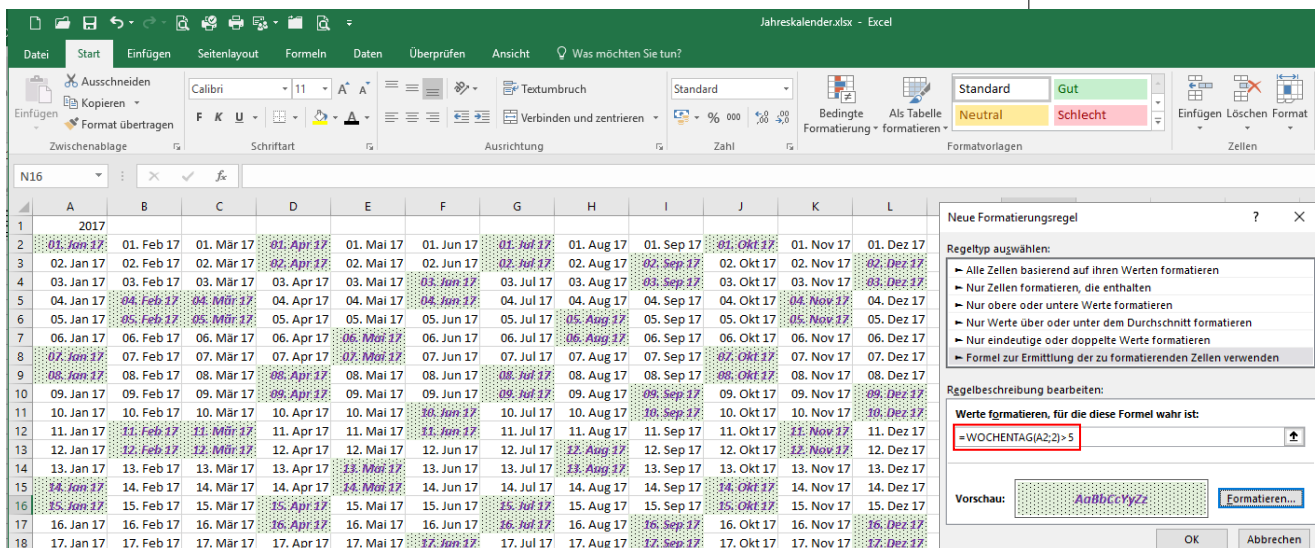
Jahreskalender.xlsx - Excel

Datei Start Einfügen Seitenlayout Formeln Daten Überprüfen Ansicht Was möchten Sie tun?

Einfügen Ausschneiden Kopieren Format übertragen Zwischenablage
Calibri 11 F K U Schriftart
Textumbruch Verbinden und zentrieren Ausrichtung
Standard % 000 Zahl
Bedingte Formatierung Als Tabelle formatieren
Standard Gut Neutral Schlecht Formatvorlagen
Einfügen Löschen Format Zellen

N16 fx

| | A | B | C | D | E | F | G | H | I | J | K | L |
|---|---|---|---|---|---|---|---|---|---|---|---|---|
| 1 | 2017 | | | | | | | | | | | |
| 2 | 01. Jan 17 | 01. Feb 17 | 01. Mär 17 | 01. Apr 17 | 01. Mai 17 | 01. Jun 17 | 01. Jul 17 | 01. Aug 17 | 01. Sep 17 | 01. Okt 17 | 01. Nov 17 | 01. Dez 17 |
| 3 | 02. Jan 17 | 02. Feb 17 | 02. Mär 17 | 02. Apr 17 | 02. Mai 17 | 02. Jun 17 | 02. Jul 17 | 02. Aug 17 | 02. Sep 17 | 02. Okt 17 | 02. Nov 17 | 02. Dez 17 |
| 4 | 03. Jan 17 | 03. Feb 17 | 03. Mär 17 | 03. Apr 17 | 03. Mai 17 | 03. Jun 17 | 03. Jul 17 | 03. Aug 17 | 03. Sep 17 | 03. Okt 17 | 03. Nov 17 | 03. Dez 17 |
| 5 | 04. Jan 17 | 04. Feb 17 | 04. Mär 17 | 04. Apr 17 | 04. Mai 17 | 04. Jun 17 | 04. Jul 17 | 04. Aug 17 | 04. Sep 17 | 04. Okt 17 | 04. Nov 17 | 04. Dez 17 |
| 6 | 05. Jan 17 | 05. Feb 17 | 05. Mär 17 | 05. Apr 17 | 05. Mai 17 | 05. Jun 17 | 05. Jul 17 | 05. Aug 17 | 05. Sep 17 | 05. Okt 17 | 05. Nov 17 | 05. Dez 17 |
| 7 | 06. Jan 17 | 06. Feb 17 | 06. Mär 17 | 06. Apr 17 | 06. Mai 17 | 06. Jun 17 | 06. Jul 17 | 06. Aug 17 | 06. Sep 17 | 06. Okt 17 | 06. Nov 17 | 06. Dez 17 |
| 8 | 07. Jan 17 | 07. Feb 17 | 07. Mär 17 | 07. Apr 17 | 07. Mai 17 | 07. Jun 17 | 07. Jul 17 | 07. Aug 17 | 07. Sep 17 | 07. Okt 17 | 07. Nov 17 | 07. Dez 17 |
| 9 | 08. Jan 17 | 08. Feb 17 | 08. Mär 17 | 08. Apr 17 | 08. Mai 17 | 08. Jun 17 | 08. Jul 17 | 08. Aug 17 | 08. Sep 17 | 08. Okt 17 | 08. Nov 17 | 08. Dez 17 |
| 10 | 09. Jan 17 | 09. Feb 17 | 09. Mär 17 | 09. Apr 17 | 09. Mai 17 | 09. Jun 17 | 09. Jul 17 | 09. Aug 17 | 09. Sep 17 | 09. Okt 17 | 09. Nov 17 | 09. Dez 17 |
| 11 | 10. Jan 17 | 10. Feb 17 | 10. Mär 17 | 10. Apr 17 | 10. Mai 17 | 10. Jun 17 | 10. Jul 17 | 10. Aug 17 | 10. Sep 17 | 10. Okt 17 | 10. Nov 17 | 10. Dez 17 |
| 12 | 11. Jan 17 | 11. Feb 17 | 11. Mär 17 | 11. Apr 17 | 11. Mai 17 | 11. Jun 17 | 11. Jul 17 | 11. Aug 17 | 11. Sep 17 | 11. Okt 17 | 11. Nov 17 | 11. Dez 17 |
| 13 | 12. Jan 17 | 12. Feb 17 | 12. Mär 17 | 12. Apr 17 | 12. Mai 17 | 12. Jun 17 | 12. Jul 17 | 12. Aug 17 | 12. Sep 17 | 12. Okt 17 | 12. Nov 17 | 12. Dez 17 |
| 14 | 13. Jan 17 | 13. Feb 17 | 13. Mär 17 | 13. Apr 17 | 13. Mai 17 | 13. Jun 17 | 13. Jul 17 | 13. Aug 17 | 13. Sep 17 | 13. Okt 17 | 13. Nov 17 | 13. Dez 17 |
| 15 | 14. Jan 17 | 14. Feb 17 | 14. Mär 17 | 14. Apr 17 | 14. Mai 17 | 14. Jun 17 | 14. Jul 17 | 14. Aug 17 | 14. Sep 17 | 14. Okt 17 | 14. Nov 17 | 14. Dez 17 |
| 16 | 15. Jan 17 | 15. Feb 17 | 15. Mär 17 | 15. Apr 17 | 15. Mai 17 | 15. Jun 17 | 15. Jul 17 | 15. Aug 17 | 15. Sep 17 | 15. Okt 17 | 15. Nov 17 | 15. Dez 17 |
| 17 | 16. Jan 17 | 16. Feb 17 | 16. Mär 17 | 16. Apr 17 | 16. Mai 17 | 16. Jun 17 | 16. Jul 17 | 16. Aug 17 | 16. Sep 17 | 16. Okt 17 | 16. Nov 17 | 16. Dez 17 |
| 18 | 17. Jan 17 | 17. Feb 17 | 17. Mär 17 | 17. Apr 17 | 17. Mai 17 | 17. Jun 17 | 17. Jul 17 | 17. Aug 17 | 17. Sep 17 | 17. Okt 17 | 17. Nov 17 | 17. Dez 17 |

Neue Formatierungsregel ? ×

Regeltyp auswählen:
► Alle Zellen basierend auf ihren Werten formatieren
► Nur Zellen formatieren, die enthalten
► Nur obere oder untere Werte formatieren
► Nur Werte über oder unter dem Durchschnitt formatieren
► Nur eindeutige oder doppelte Werte formatieren
► Formel zur Ermittlung der zu formatierenden Zellen verwenden

Regelbeschreibung bearbeiten:
Werte formatieren, für die diese Formel wahr ist:
=WOCHENTAG(A2;2)>5

Vorschau: AaBbCcYyZz Formatieren...

OK Abbrechen